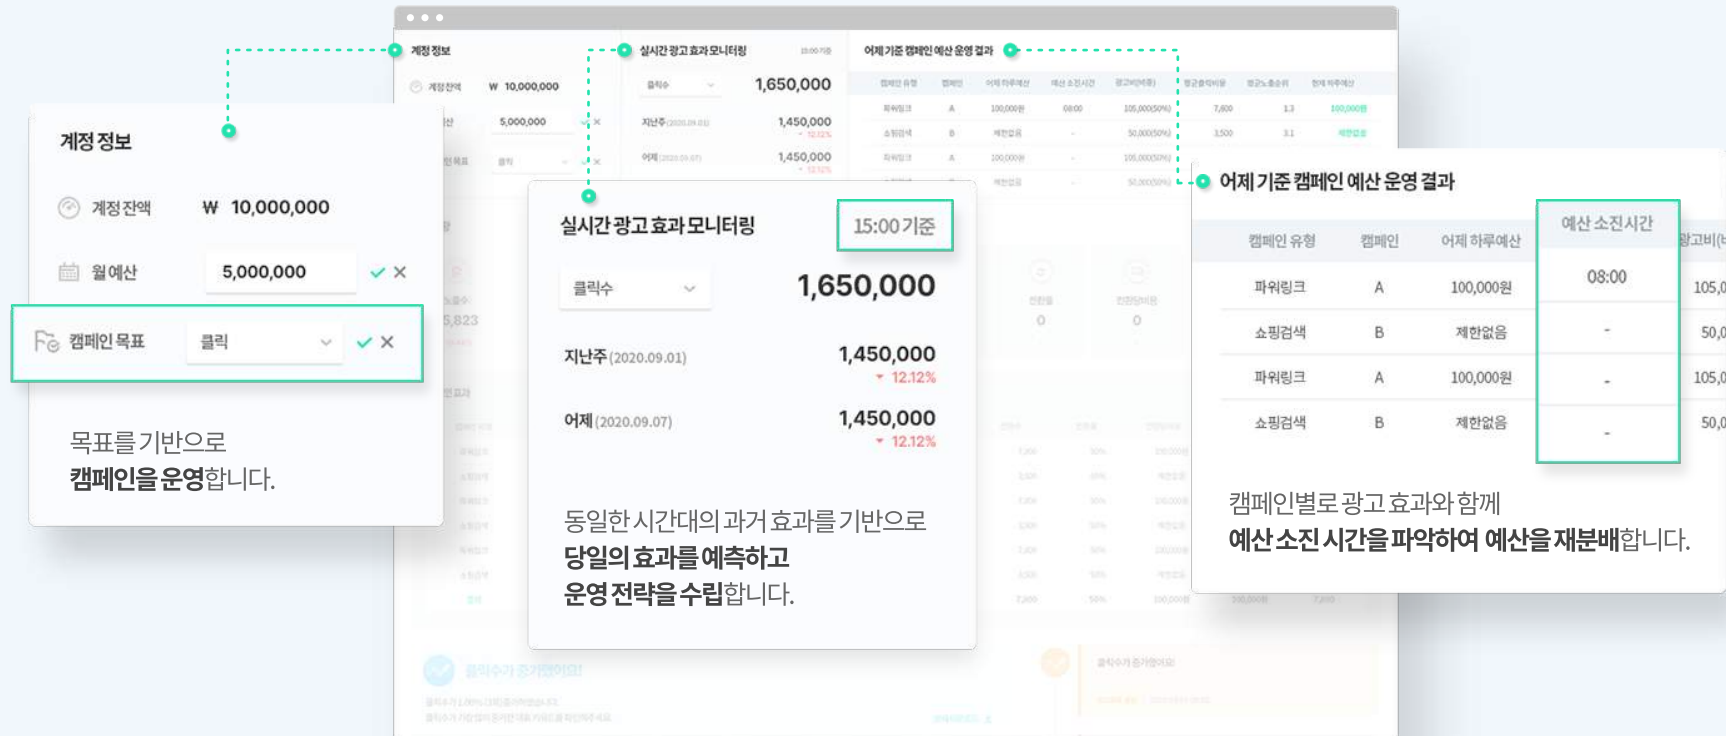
계정 정보

계정잔액 ₩ 10,000,000

월예산 5,000,000

캠페인 목표 클릭

목표를 기반으로
**캠페인을 운영**합니다.

실시간 광고 효과 모니터링 15:00 기준

클릭수 1,650,000

지난주 (2020.09.01) 1,450,000
12.12%

어제 (2020.09.07) 1,450,000
12.12%

동일한 시간대의 과거 효과를 기반으로
**당일의 효과를 예측하고**
**운영 전략을 수립**합니다.

어제 기준 캠페인 예산 운영 결과

| 캠페인 유형 | 캠페인 | 어제 하루예산 | 예산 소진시간 | 광고비(v |
|---|---|---|---|---|
| 파워링크 | A | 100,000원 | 08:00 | 105,0 |
| 쇼핑검색 | B | 제한없음 | - | 50,0 |
| 파워링크 | A | 100,000원 | - | 105,0 |
| 쇼핑검색 | B | 제한없음 | - | 50,0 |

캠페인별로 광고 효과와 함께
**예산 소진 시간을 파악하여 예산을 재분배**합니다.